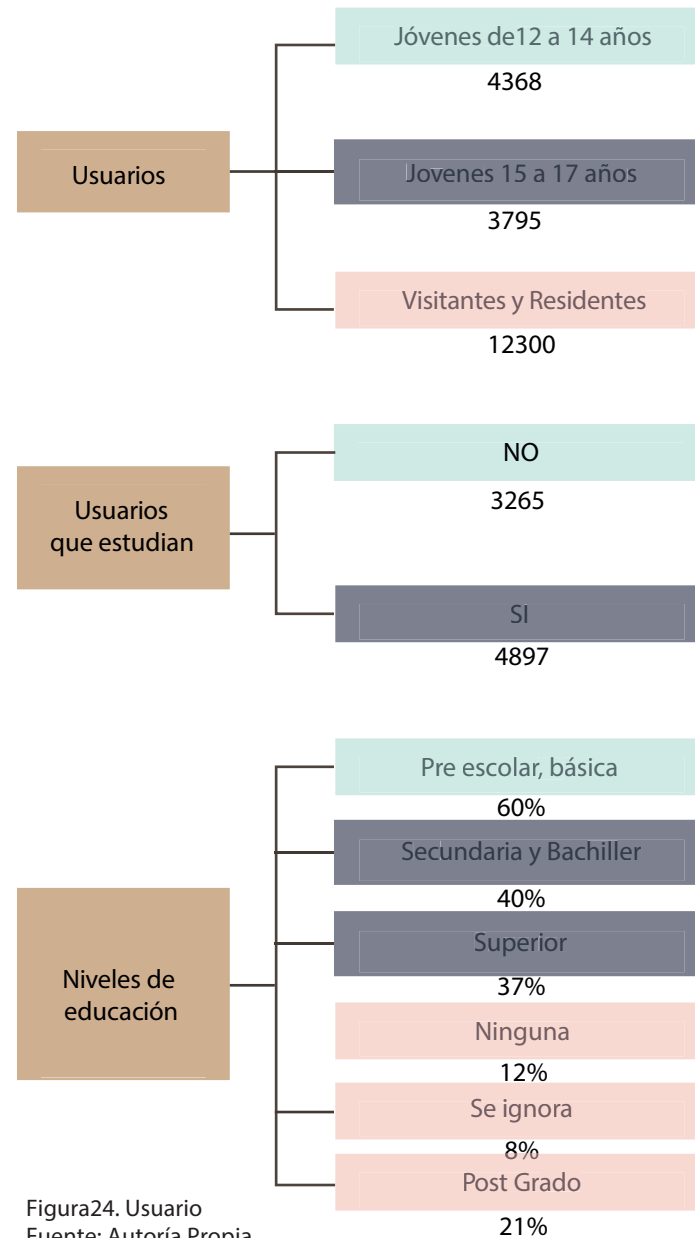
Usuarios

Jóvenes de12 a 14 años
4368

Jovenes 15 a 17 años
3795

Visitantes y Residentes
12300

Usuarios que estudian

NO
3265

SI
4897

Niveles de educación

Pre escolar, básica
60%

Secundaria y Bachiller
40%

Superior
37%

Ninguna
12%

Se ignora
8%

Post Grado
21%

Figura24. Usuario
Fuente: Autoría Propia